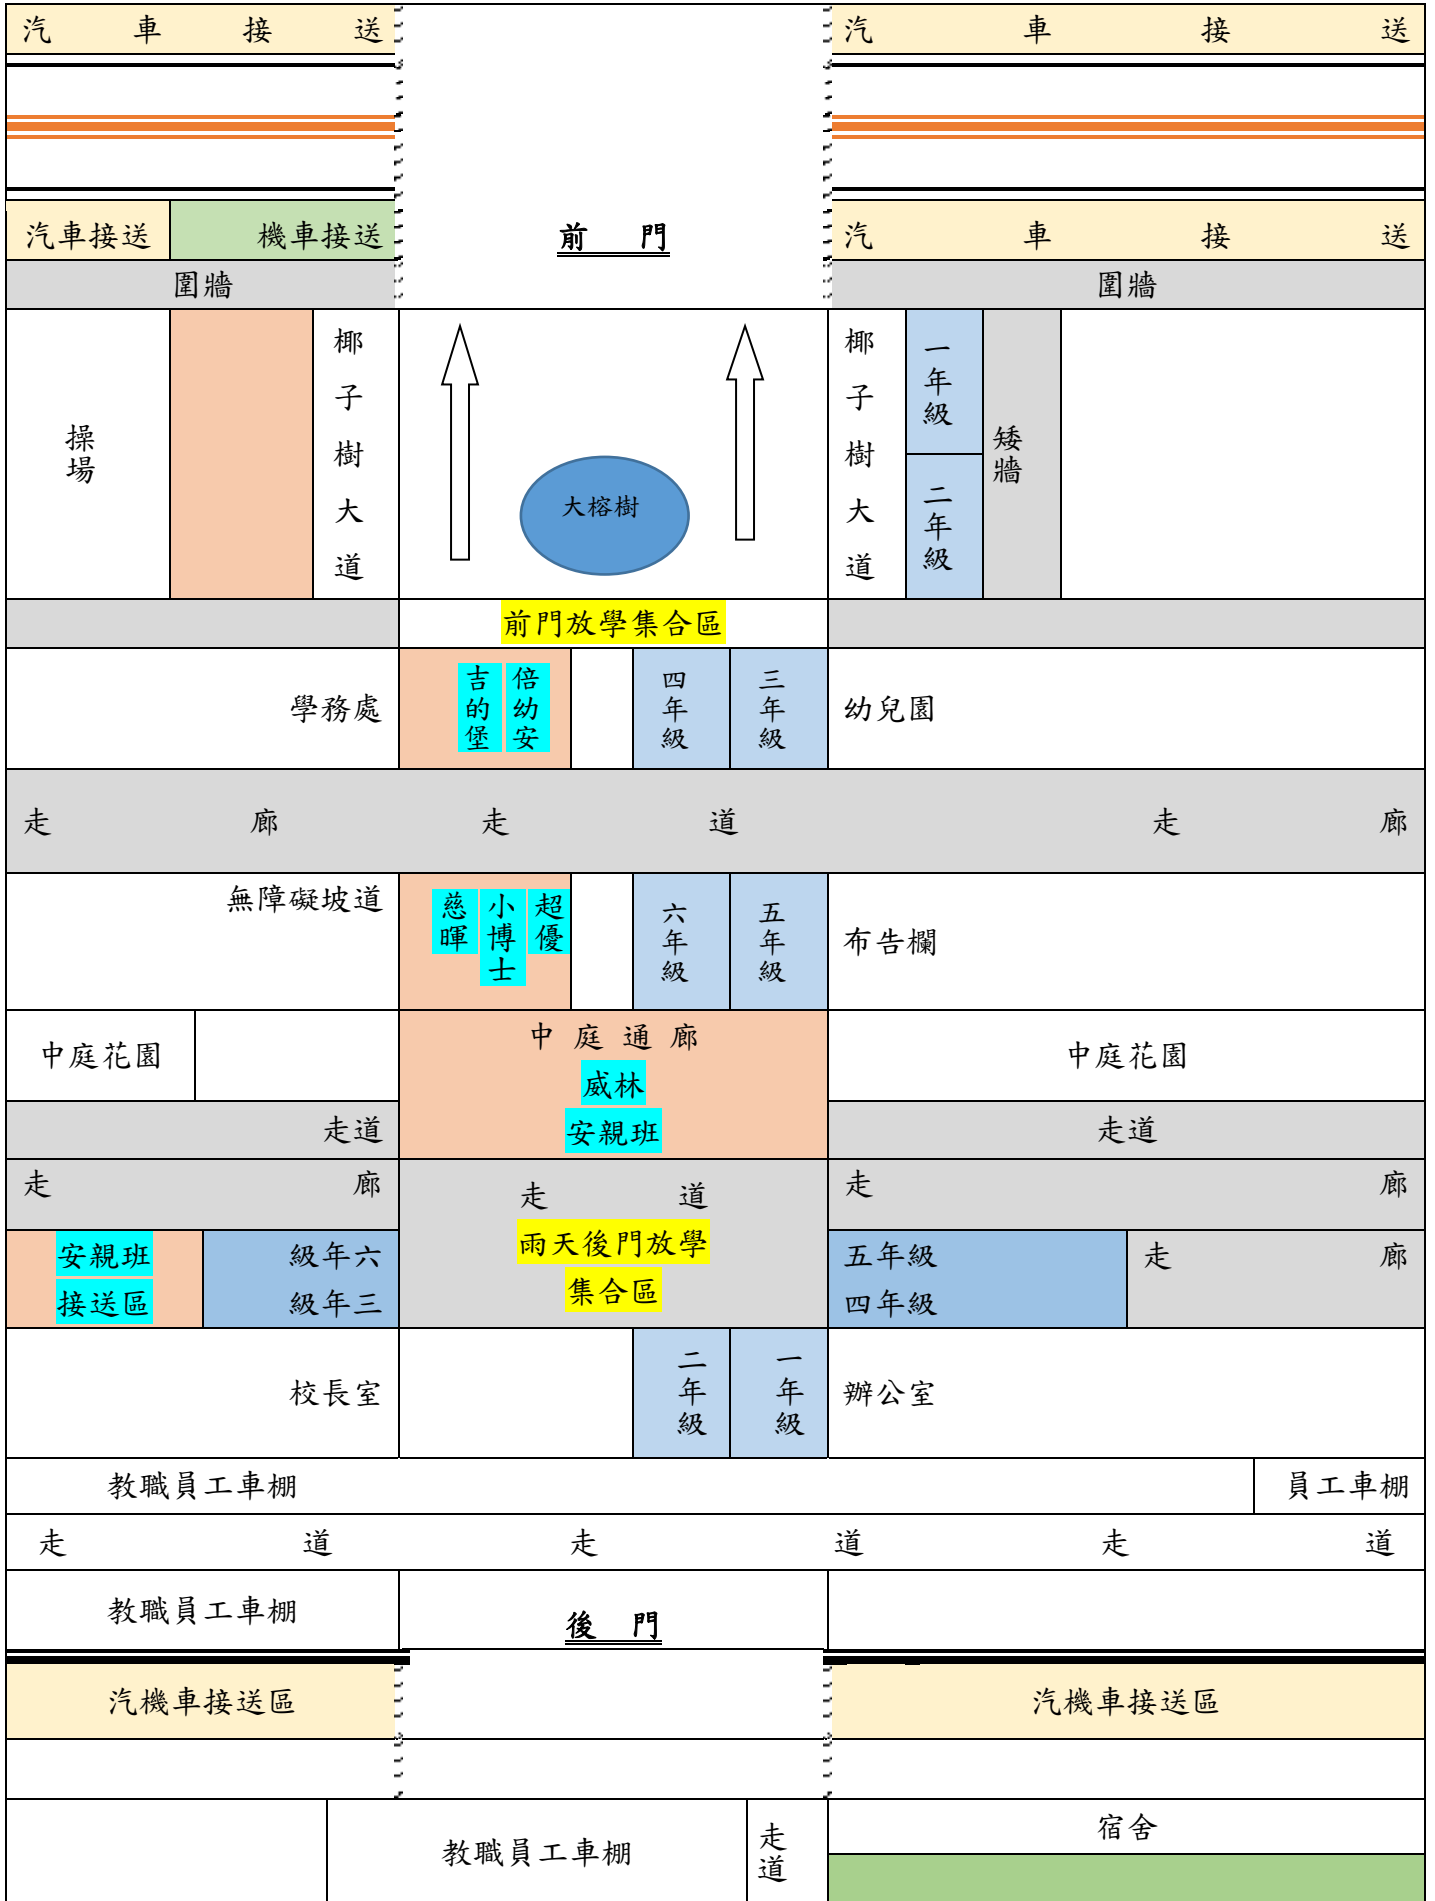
汽 車 接 送

汽 車 接 送

汽車接送 機車接送

前 門

汽 車 接 送

圍牆

圍牆

操場

椰子樹大道

大榕樹

椰子樹大道

一年級

二年級

矮牆

前門放學集合區

學務處

吉的堡

倍幼安

四年級

三年級

幼兒園

走 廊 走 道 走 廊

無障礙坡道

慈暉

小博士

超優

六年級

五年級

布告欄

中庭花園

中 庭 通 廊

威林

安親班

中庭花園

走道

走道

走 廊

走 道

雨天後門放學集合區

走 廊

安親班接送區

級年六

級年三

五年級

四年級

走 廊

校長室

二年級

一年級

辦公室

教職員工車棚

員工車棚

走 道 走 道 走 道

教職員工車棚

後 門

汽機車接送區

汽機車接送區

教職員工車棚

走道

宿舍